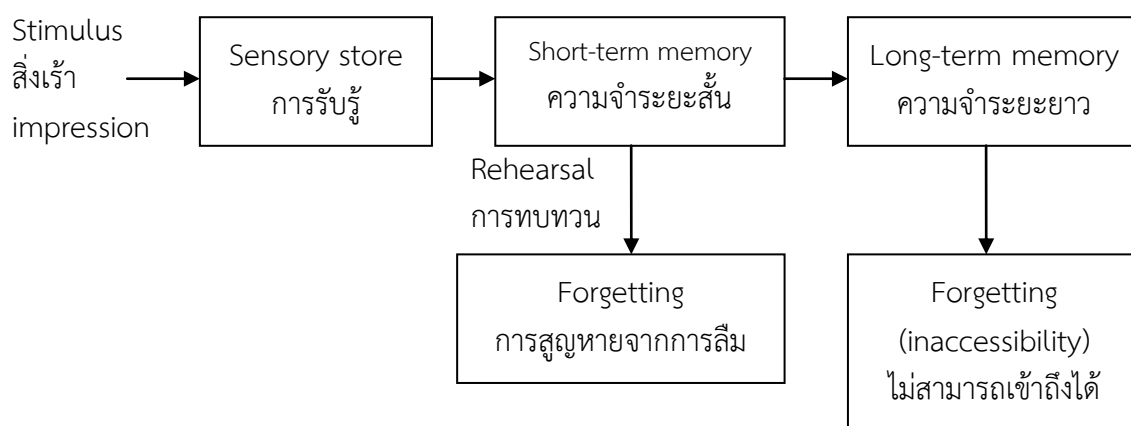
Stimulus
สิ่งเร้า
impression

Sensory store
การรับรู้

Short-term memory
ความจำระยะสั้น

Long-term memory
ความจำระยะยาว

Rehearsal
การทบทวน

Forgetting
การสูญหายจากการลืม

Forgetting
(inaccessibility)
ไม่สามารถเข้าถึงได้